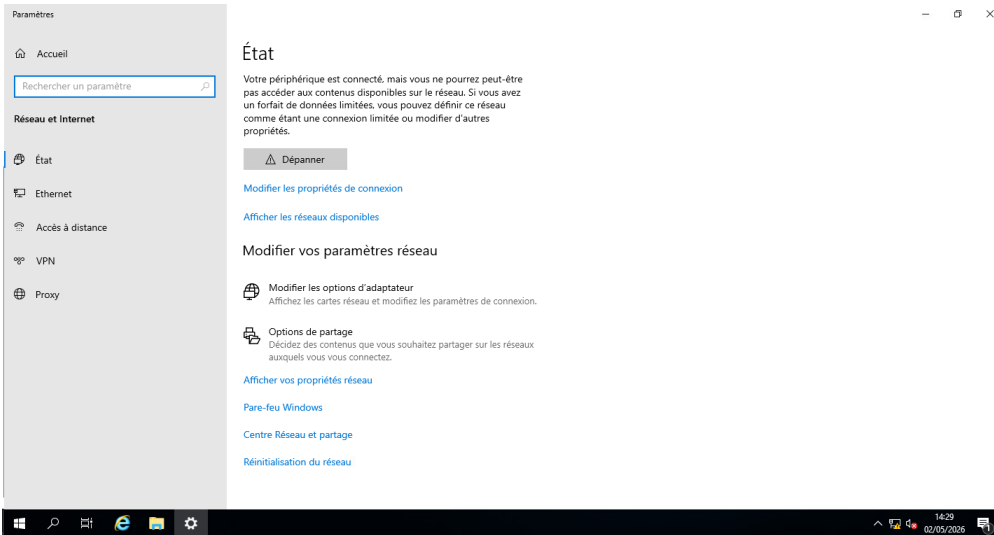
Paramètres

Accueil

Rechercher un paramètre

Réseau et Internet

État

Ethernet

Accès à distance

VPN

Proxy

État

Votre périphérique est connecté, mais vous ne pourrez peut-être pas accéder aux contenus disponibles sur le réseau. Si vous avez un forfait de données limitées, vous pouvez définir ce réseau comme étant une connexion limitée ou modifier d'autres propriétés.

Dépanner

Modifier les propriétés de connexion

Afficher les réseaux disponibles

Modifier vos paramètres réseau

Modifier les options d'adaptateur
Affichez les cartes réseau et modifiez les paramètres de connexion.

Options de partage
Décidez des contenus que vous souhaitez partager sur les réseaux auxquels vous vous connectez.

Afficher vos propriétés réseau

Pare-feu Windows

Centre Réseau et partage

Réinitialisation du réseau

14:29
02/05/2026